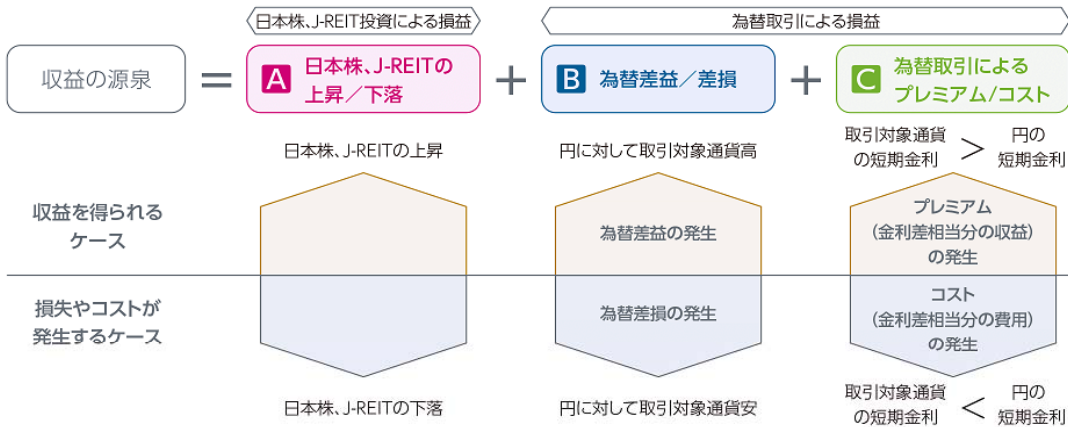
日本株、J-REIT投資による損益

為替取引による損益

収益の源泉 ＝ A 日本株、J-REITの上昇／下落 ＋ B 為替差益／差損 ＋ C 為替取引によるプレミアム／コスト

日本株、J-REITの上昇

円に対して取引対象通貨高

取引対象通貨の短期金利 ＞ 円の短期金利

収益を得られるケース

為替差益の発生

プレミアム（金利差相当分の収益）の発生

損失やコストが発生するケース

為替差損の発生

コスト（金利差相当分の費用）の発生

日本株、J-REITの下落

円に対して取引対象通貨安

取引対象通貨の短期金利 ＜ 円の短期金利